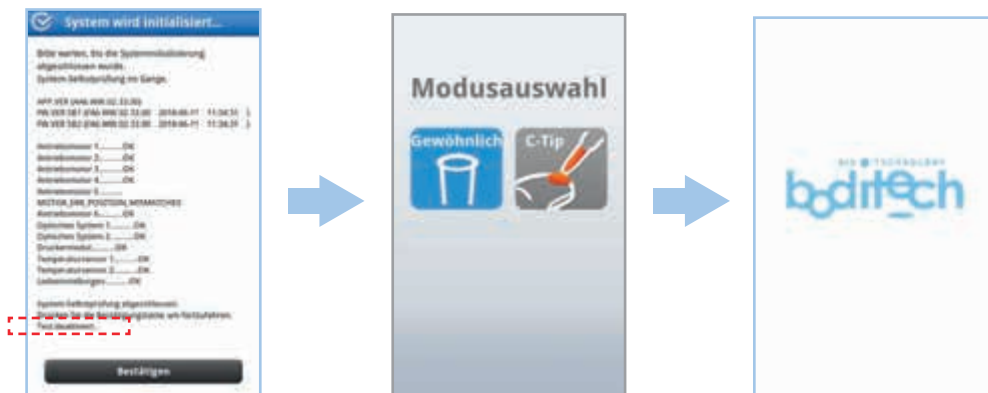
System wird initialisiert...

Bitte warten, bis die Systeminitialisierung abgeschlossen wurde.
System-Selbstprüfung im Gange.

APP VER (ANL-WW-02.33.00)
FW VER SB7 (ANL-WW-02.33.00 2018-06-11 11:34:31 )
FW VER SB2 (ANL-WW-02.33.00 2018-06-11 11:34:31 )

Antriebsmotor 1.........OK
Antriebsmotor 2.........OK
Antriebsmotor 3.........OK
Antriebsmotor 4.........OK
Antriebsmotor 5.........
MOTOR_DRK_POSITION_MISMATCHED
Antriebsmotor 6.........OK
Optisches System 1.........OK
Optisches System 2.........OK
Druckermodul.........OK
Temperatursensor 1.........OK
Temperatursensor 2.........OK
Lesbeeinstellungen.........OK

System-Selbstprüfung abgeschlossen.
Drücken Sie die Bestätigungstaste, um fortzufahren.
Test deaktiviert...

Bestätigen

Modusauswahl

Gewöhnlich

C-Tip

BIO TECHNOLOGY
boditech